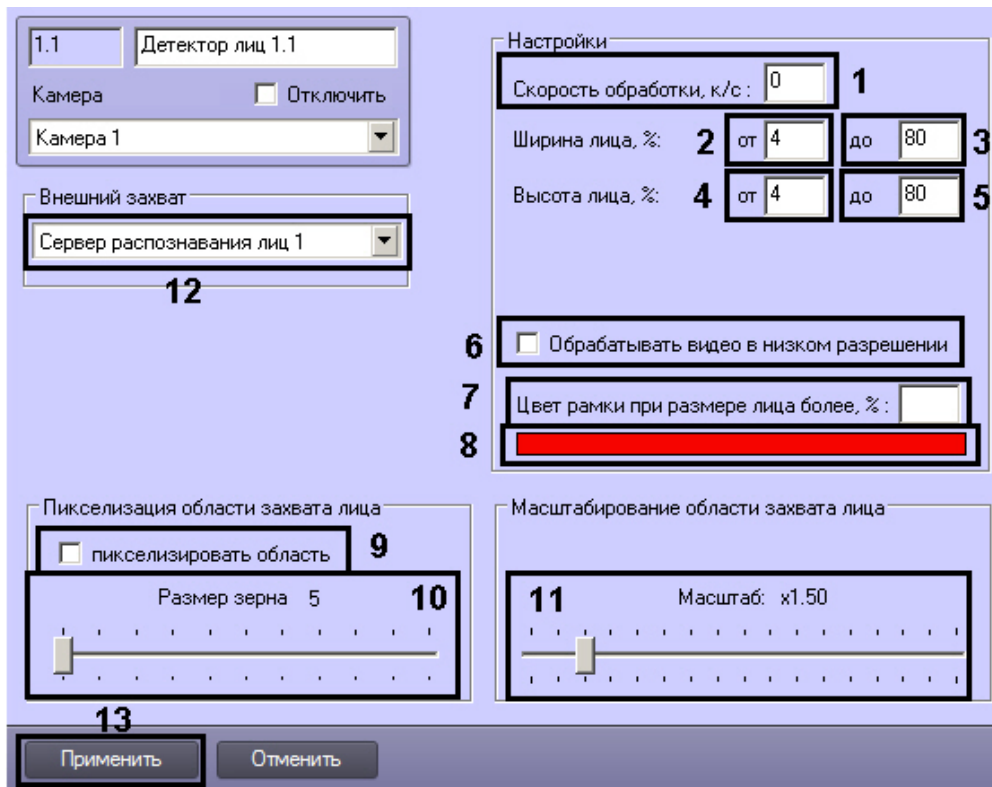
1.1

Детектор лиц 1.1

Камера

Отключить

Камера 1

Внешний захват

Сервер распознавания лиц 1

12

Настройки

Скорость обработки, к/с : 0

1

Ширина лица, %:

2

от 4

до 80

3

Высота лица, %:

4

от 4

до 80

5

6

Обрабатывать видео в низком разрешении

7

Цвет рамки при размере лица более, % :

8

Пикселизация области захвата лица

пикселизировать область

9

Размер зерна 5

10

Масштабирование области захвата лица

11

Масштаб: x1.50

13

Применить

Отменить